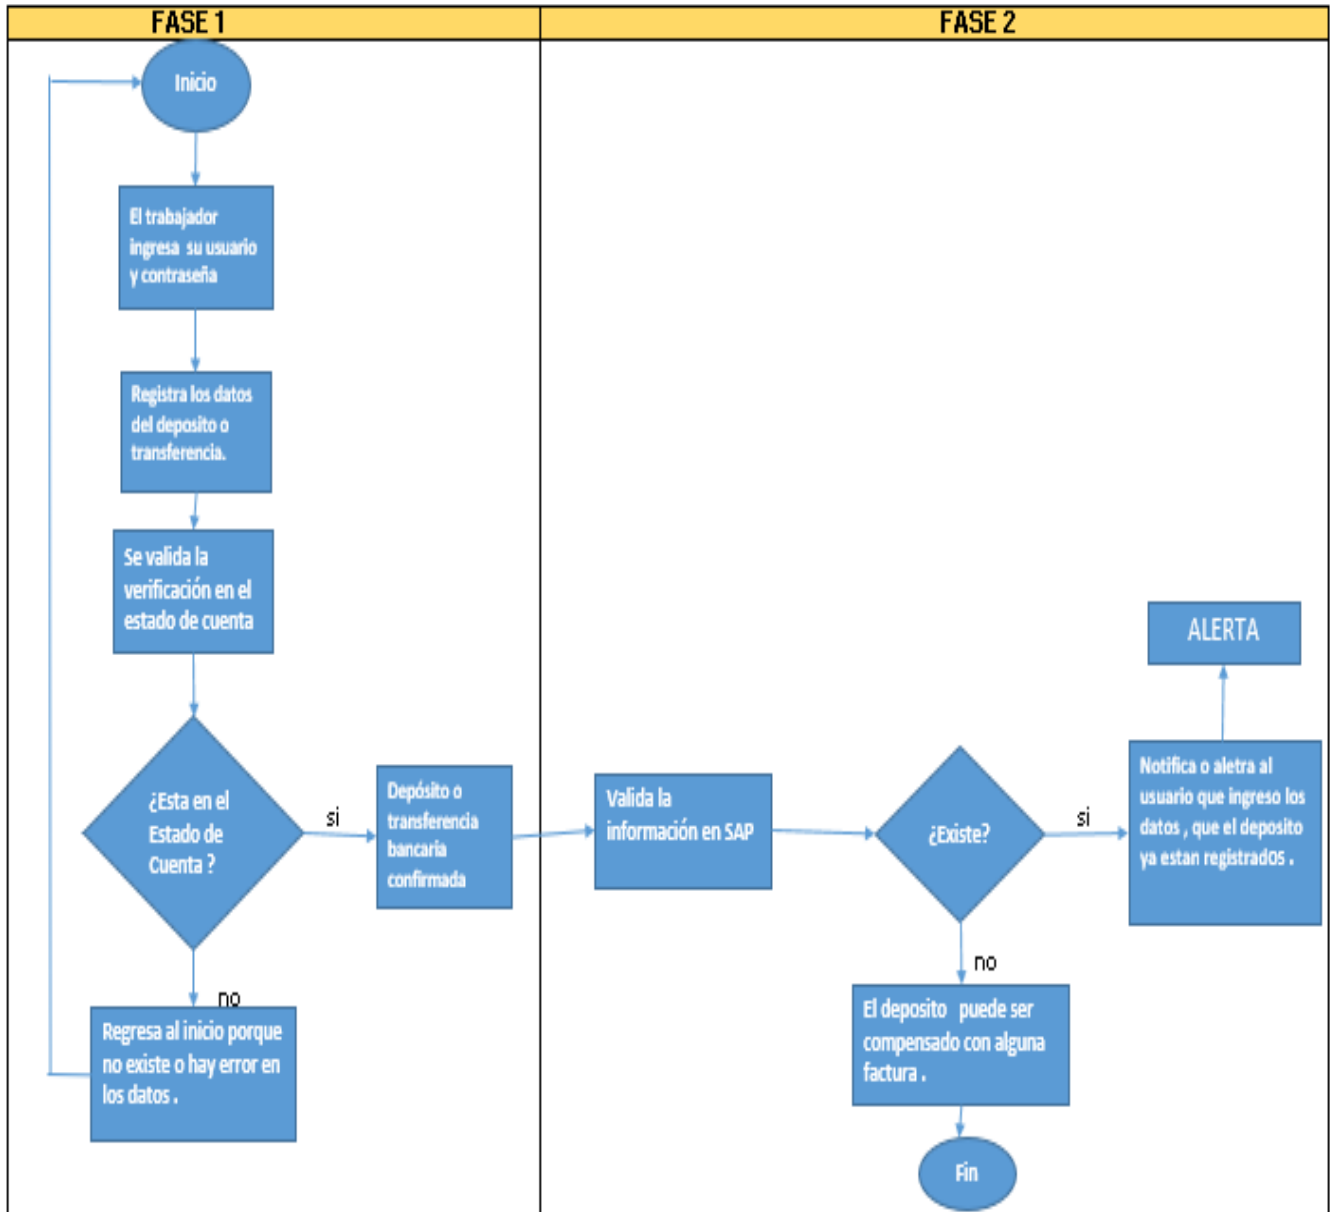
FASE 1

FASE 2

Inicio

El trabajador ingresa su usuario y contraseña

Registra los datos del deposito o transferencia.

Se valida la verificación en el estado de cuenta

¿Esta en el Estado de Cuenta ?

si

no

Regresa al inicio porque no existe o hay error en los datos .

Depósito o transferencia bancaria confirmada

Valida la información en SAP

¿Existe?

si

no

Notifica o aletra al usuario que ingreso los datos , que el deposito ya estan registrados .

ALERTA

El deposito puede ser compensado con alguna factura .

Fin